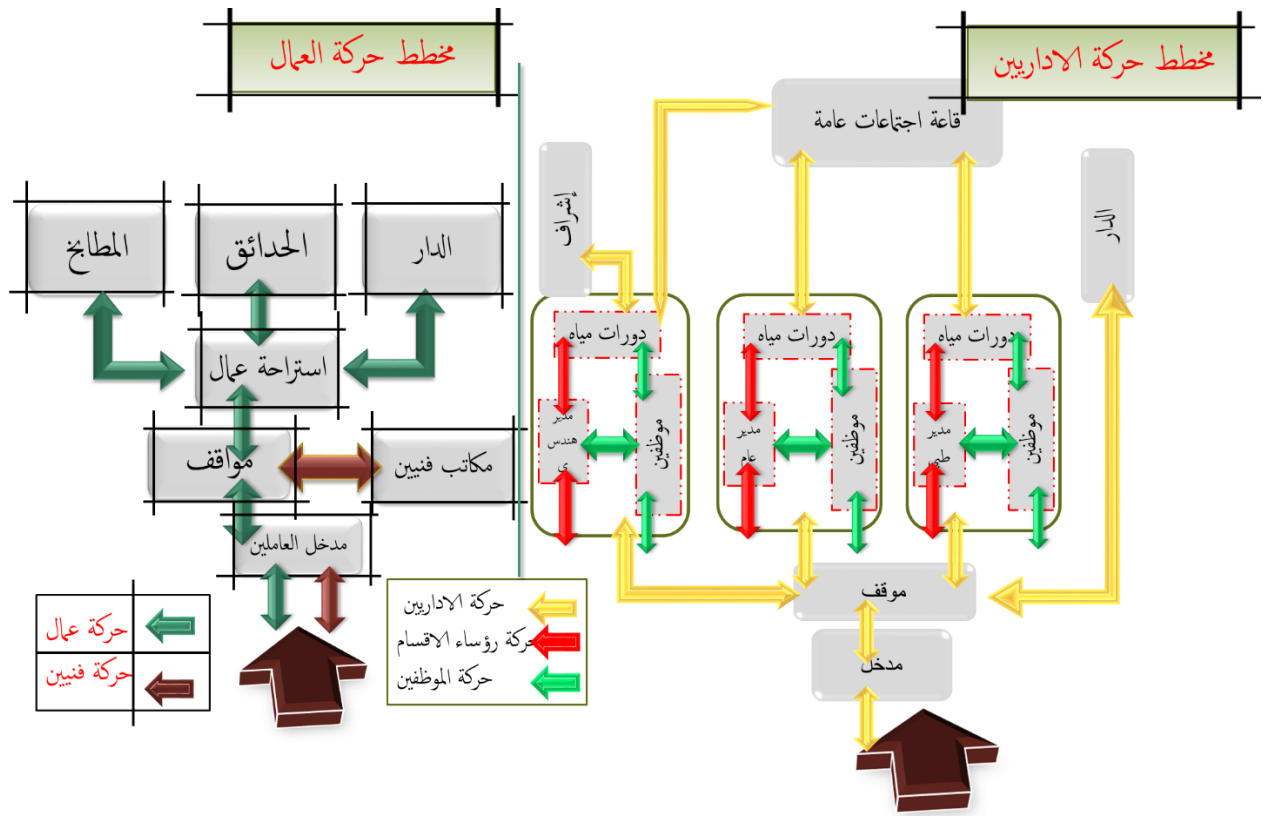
مخطط حركة العمال

مخطط حركة الاداريين

المطابخ

الحدائق

الدار

استراحة عمال

مواقف

مكاتب فنيين

مدخل العاملين

حركة عمال

حركة فنيين

حركة الاداريين

حركة رؤساء الاقسام

حركة الموظفين

قاعة اجتماعات عامة

إشراف

الدار

دورات مياه

دورات مياه

دورات مياه

مدير هندسي

موظفين

مدير عام

موظفين

مدير طبي

موظفين

موقف

مدخل